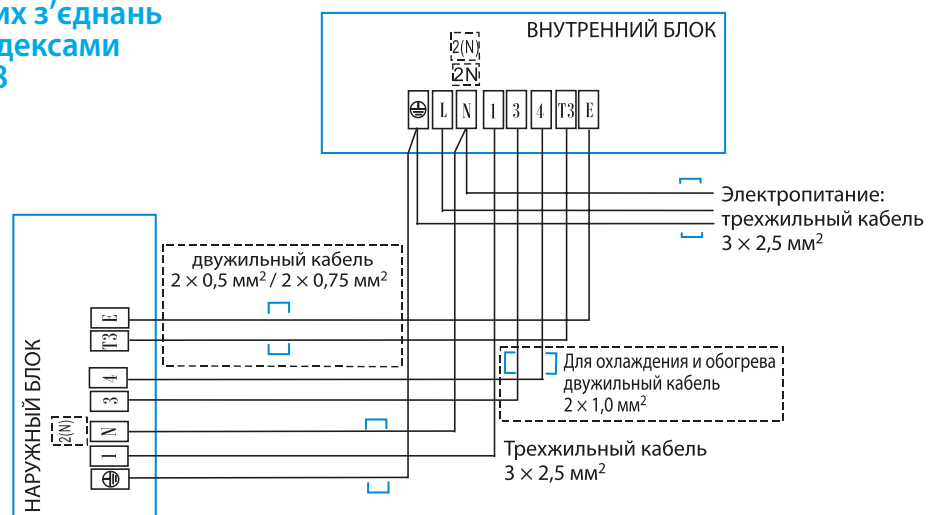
их з'єднань
дексами
В

ВНУТРЕННИЙ БЛОК

2(N)
2N

L N 1 3 4 T3 E

Электропитание:
трехжильный кабель
$3 \times 2{,}5$ мм$^2$

двужильный кабель
$2 \times 0{,}5$ мм$^2$ / $2 \times 0{,}75$ мм$^2$

НАРУЖНЫЙ БЛОК

E
T3
4
3
2(N)
N
1

Для охлаждения и обогрева
двужильный кабель
$2 \times 1{,}0$ мм$^2$

Трехжильный кабель
$3 \times 2{,}5$ мм$^2$